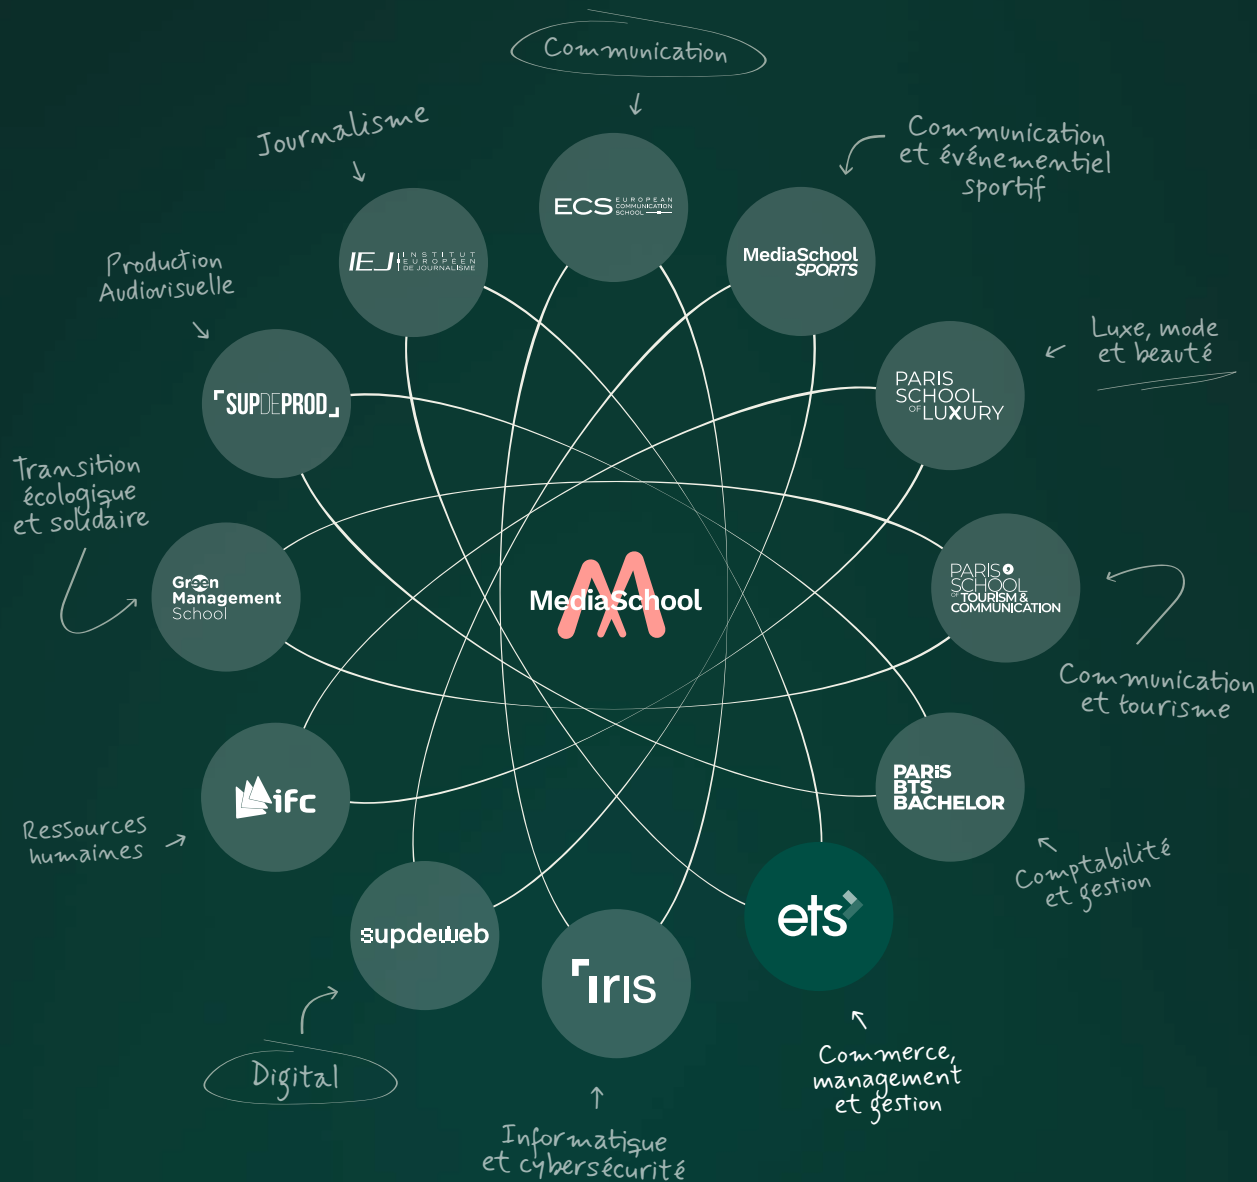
Communication

Journalisme

Communication et événementiel sportif

ECS EUROPEAN COMMUNICATION SCHOOL

IEJ INSTITUT EUROPEEN DE JOURNALISME

MediaSchool SPORTS

Production Audiovisuelle

Luxe, mode et beauté

SUPDEPROD

PARIS SCHOOL OF LUXURY

Transition écologique et solidaire

Green Management School

MediaSchool

PARIS SCHOOL OF TOURISM & COMMUNICATION

Communication et tourisme

ifc

PARIS BTS BACHELOR

Ressources humaines

Comptabilité et gestion

supdeweb

iris

ets

Digital

Commerce, management et gestion

Informatique et cybersécurité